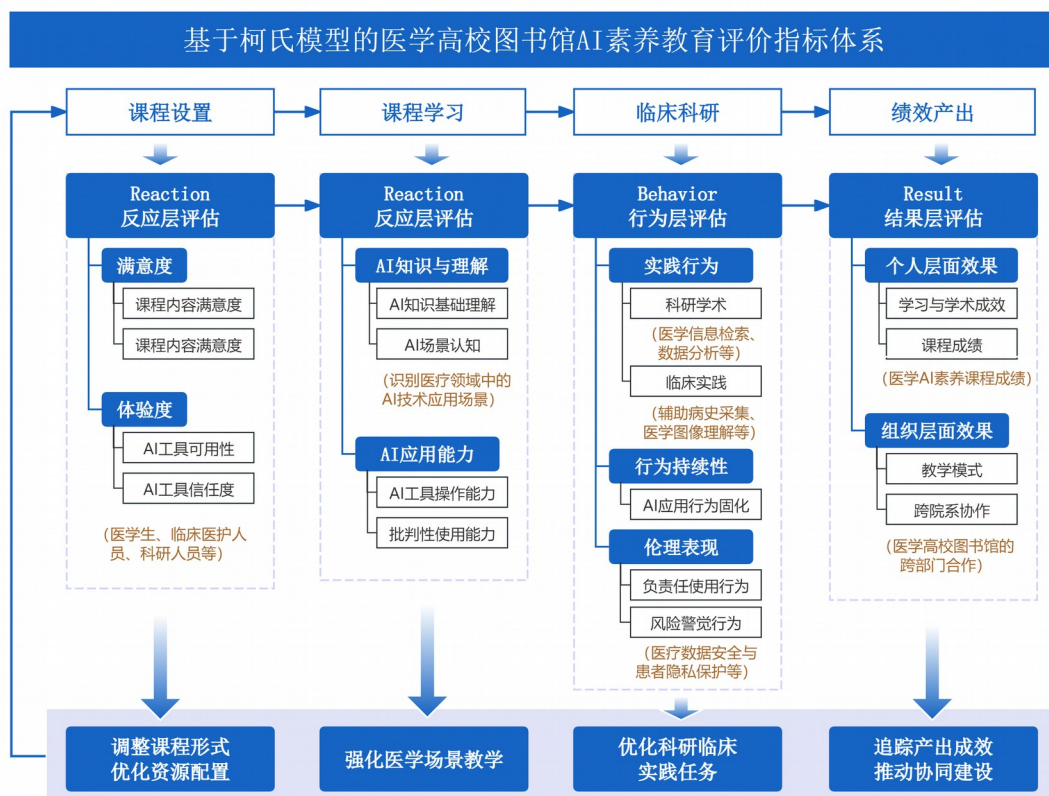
基于柯氏模型的医学高校图书馆AI素养教育评价指标体系

课程设置

Reaction
反应层评估

满意度

课程内容满意度

课程内容满意度

体验度

AI工具可用性

AI工具信任度

（医学生、临床医护人员、科研人员等）

课程学习

Reaction
反应层评估

AI知识与理解

AI知识基础理解

AI场景认知

（识别医疗领域中的AI技术应用场景）

AI应用能力

AI工具操作能力

批判性使用能力

临床科研

Behavior
行为层评估

实践行为

科研学术

（医学信息检索、数据分析等）

临床实践

（辅助病史采集、医学图像理解等）

行为持续性

AI应用行为固化

伦理表现

负责任使用行为

风险警觉行为

（医疗数据安全与患者隐私保护等）

绩效产出

Result
结果层评估

个人层面效果

学习与学术成效

课程成绩

（医学AI素养课程成绩）

组织层面效果

教学模式

跨院系协作

（医学高校图书馆的跨部门合作）

调整课程形式
优化资源配置

强化医学场景教学

优化科研临床
实践任务

追踪产出成效
推动协同建设